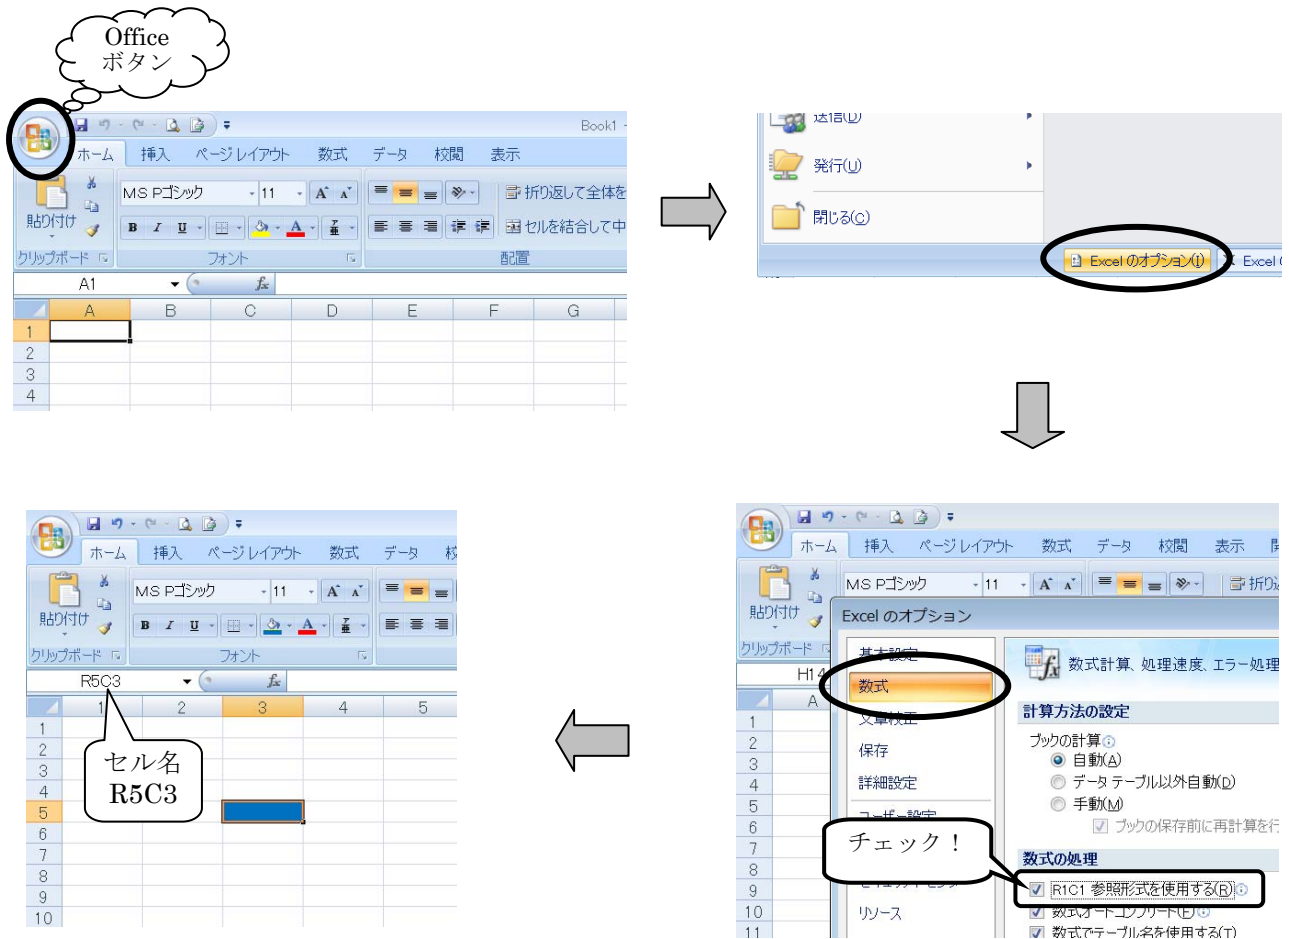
Office ボタン

Book1

ホーム 挿入 ページレイアウト 数式 データ 校閲 表示

MS Pゴシック 11

貼り付け

折り返して全体を

セルを結合して中

クリップボード フォント 配置

A1

| | A | B | C | D | E | F | G |
|---|---|---|---|---|---|---|---|
| 1 | | | | | | | |
| 2 | | | | | | | |
| 3 | | | | | | | |
| 4 | | | | | | | |

送信(D)

発行(U)

閉じる(C)

Excel のオプション(I)

Excel

ホーム 挿入 ページレイアウト 数式 データ 校閲 表示

MS Pゴシック 11

貼り付け

折り返

クリップボード

H1

Excel のオプション

基本設定

数式

文章校正

保存

詳細設定

ユーザー設定

セキュリティ センター

リソース

数式計算、処理速度、エラー処理

計算方法の設定

ブックの計算

自動(A)

データ テーブル以外自動(D)

手動(M)

ブックの保存前に再計算を行

数式の処理

R1C1 参照形式を使用する(R)

数式オートコンプリート(F)

数式でテーブル名を使用する(T)

チェック！

ホーム 挿入 ページレイアウト 数式 データ 校

MS Pゴシック 11

貼り付け

クリップボード フォント

R5C3

| | 1 | 2 | 3 | 4 | 5 |
|---|---|---|---|---|---|
| 1 | | | | | |
| 2 | | | | | |
| 3 | | | | | |
| 4 | | | | | |
| 5 | | | | | |
| 6 | | | | | |
| 7 | | | | | |
| 8 | | | | | |
| 9 | | | | | |
| 10 | | | | | |

セル名 R5C3